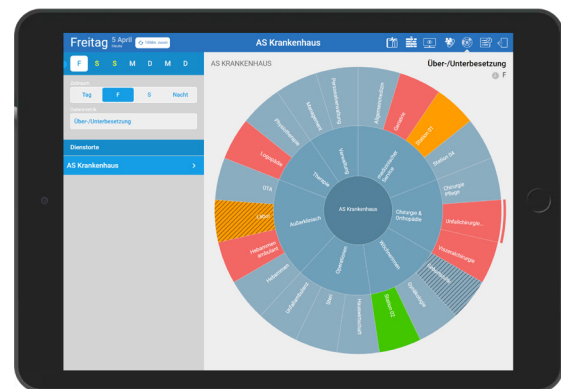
Freitag 5 April Heute

AS Krankenhaus

F S S M D M D

Tag F S Nacht

Über-/Unterbesetzung

Dienstorte

AS Krankenhaus >

AS KRANKENHAUS

Über-/Unterbesetzung

F

AS Krankenhaus

Verwaltung

Therapie

Außerdienst

Operationen

Wöchnerinnen

Chirurgie & Orthopädie

Medizinische Klinik

Innere Medizin

Allgemeinmedizin

Geriatrie

Station 01

Station 04

Chirurgie Pflege

Unfallchirurgie...

Visceralchirurgie

Gynäkologie

Station 02

Hebammen

Logopädie

Physiotherapie

Management

DTA

Labor

Hebammen Ambulant

Unfallambulanz

Stati

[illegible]